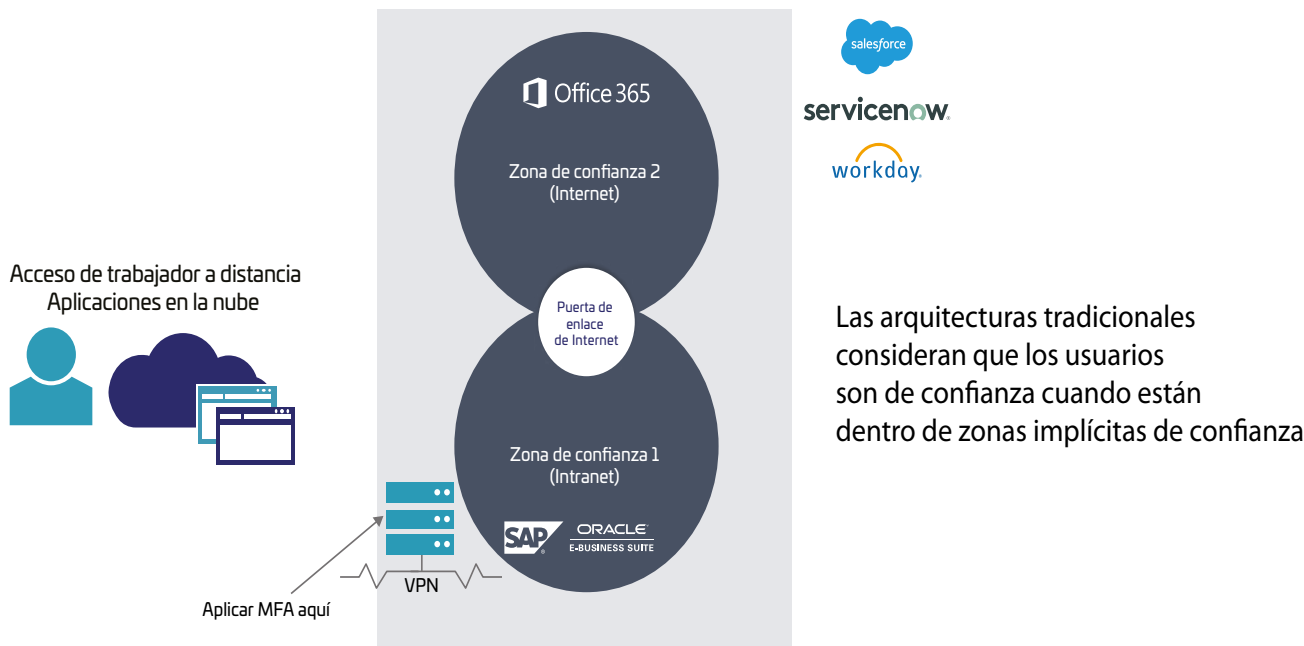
salesforce

servicenow.

workday.

Office 365

Zona de confianza 2
(Internet)

Acceso de trabajador a distancia
Aplicaciones en la nube

Puerta de enlace de Internet

Las arquitecturas tradicionales consideran que los usuarios son de confianza cuando están dentro de zonas implícitas de confianza

Zona de confianza 1
(Intranet)

SAP

ORACLE
E-BUSINESS SUITE

VPN

Aplicar MFA aquí